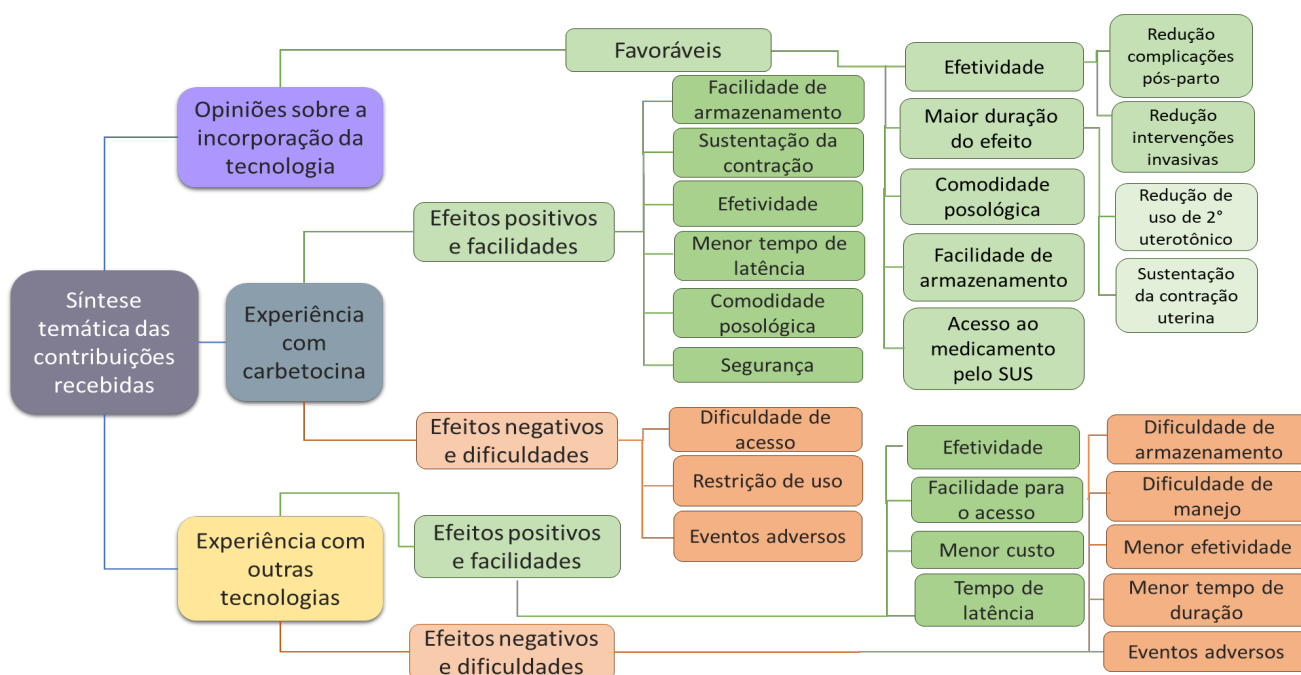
Síntese temática das contribuições recebidas

Opiniões sobre a incorporação da tecnologia

Favoráveis

Efetividade

Redução complicações pós-parto

Redução intervenções invasivas

Maior duração do efeito

Redução de uso de 2° uterotônico

Comodidade posológica

Sustentação da contração uterina

Facilidade de armazenamento

Acesso ao medicamento pelo SUS

Experiência com carbetocina

Efeitos positivos e facilidades

Facilidade de armazenamento

Sustentação da contração

Efetividade

Menor tempo de latência

Comodidade posológica

Segurança

Efeitos negativos e dificuldades

Dificuldade de acesso

Restrição de uso

Eventos adversos

Experiência com outras tecnologias

Efeitos positivos e facilidades

Efetividade

Facilidade para o acesso

Menor custo

Tempo de latência

Efeitos negativos e dificuldades

Dificuldade de armazenamento

Dificuldade de manejo

Menor efetividade

Menor tempo de duração

Eventos adversos